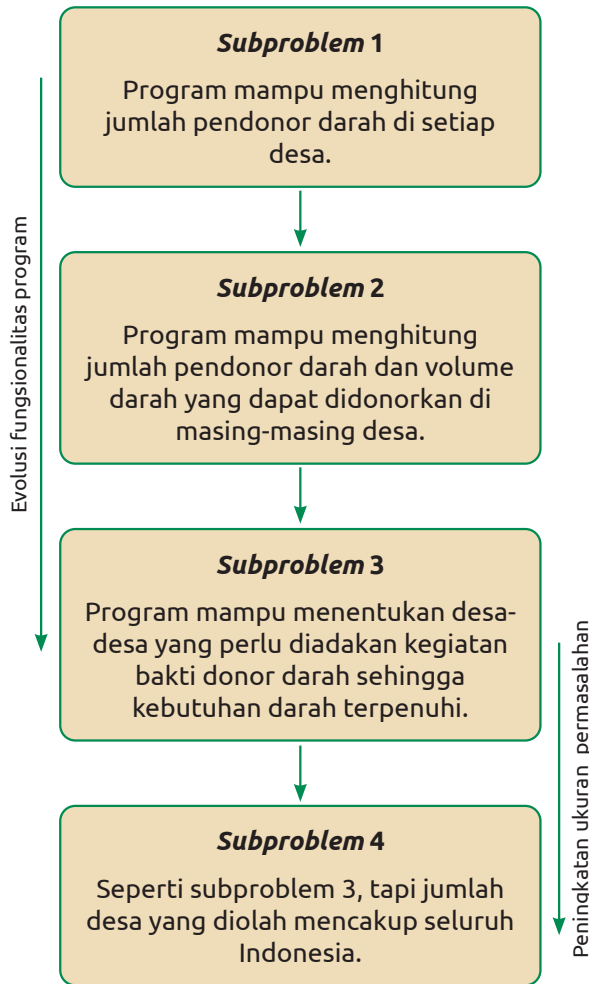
Evolusi fungsionalitas program

*Subproblem* 1

Program mampu menghitung jumlah pendonor darah di setiap desa.

*Subproblem* 2

Program mampu menghitung jumlah pendonor darah dan volume darah yang dapat didonorkan di masing-masing desa.

*Subproblem* 3

Program mampu menentukan desa-desa yang perlu diadakan kegiatan bakti donor darah sehingga kebutuhan darah terpenuhi.

*Subproblem* 4

Seperti subproblem 3, tapi jumlah desa yang diolah mencakup seluruh Indonesia.

Peningkatan ukuran permasalahan